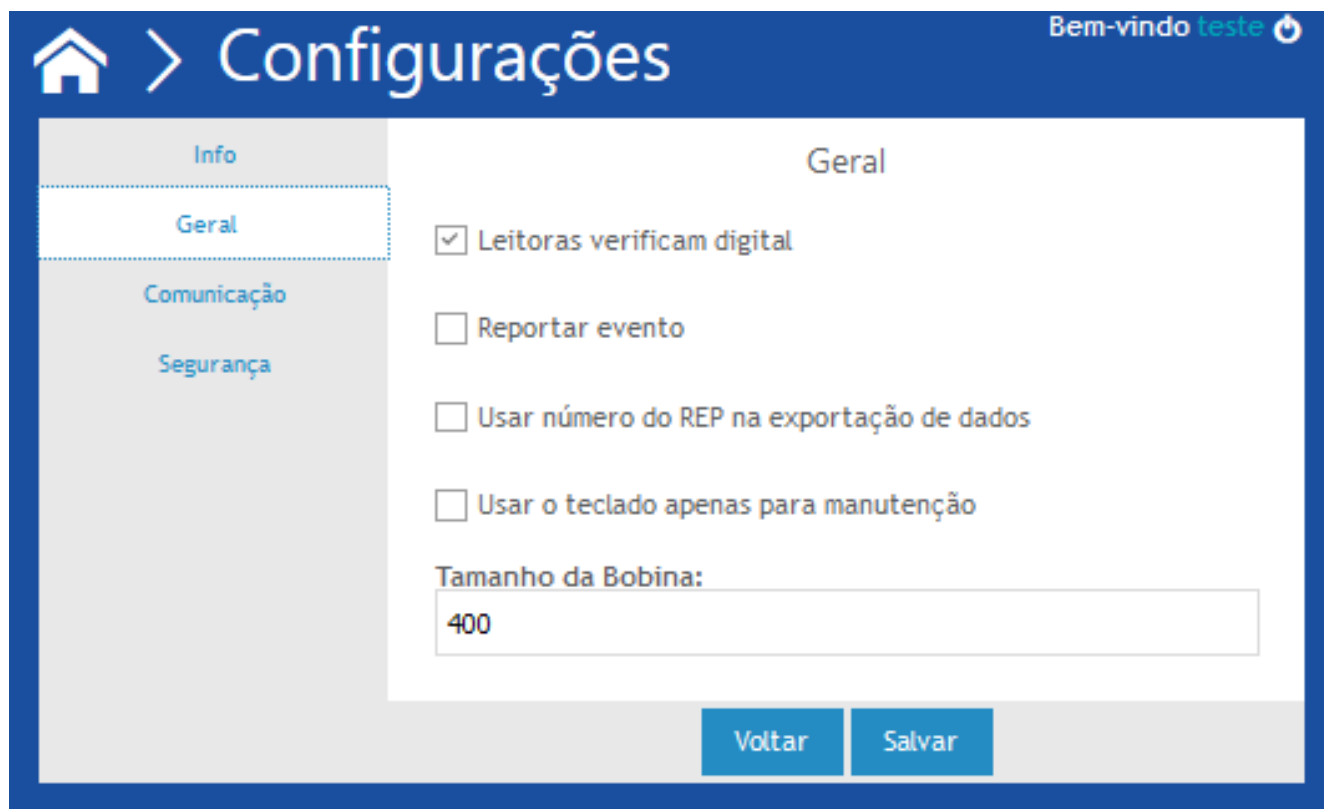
> Configurações

Bem-vindo teste

Info

Geral

Comunicação

Segurança

Geral

Leitoras verificam digital

Reportar evento

Usar número do REP na exportação de dados

Usar o teclado apenas para manutenção

Tamanho da Bobina:

400

Voltar

Salvar